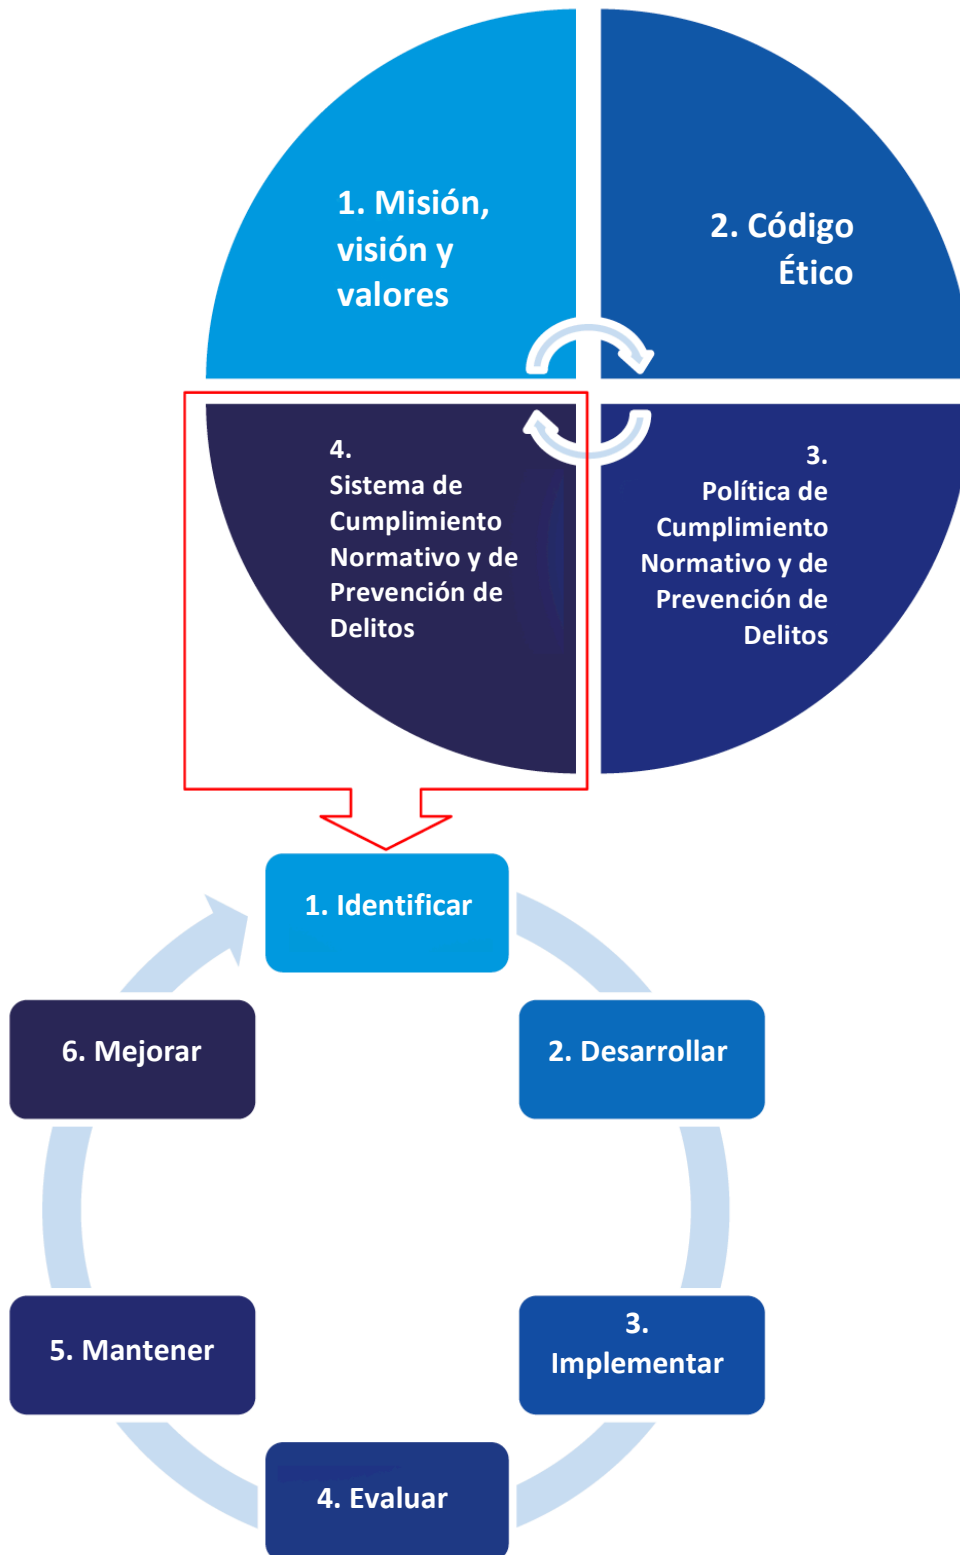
1. Misión, visión y valores

2. Código Ético

4. Sistema de Cumplimiento Normativo y de Prevención de Delitos

3. Política de Cumplimiento Normativo y de Prevención de Delitos

1. Identificar

2. Desarrollar

3. Implementar

4. Evaluar

5. Mantener

6. Mejorar